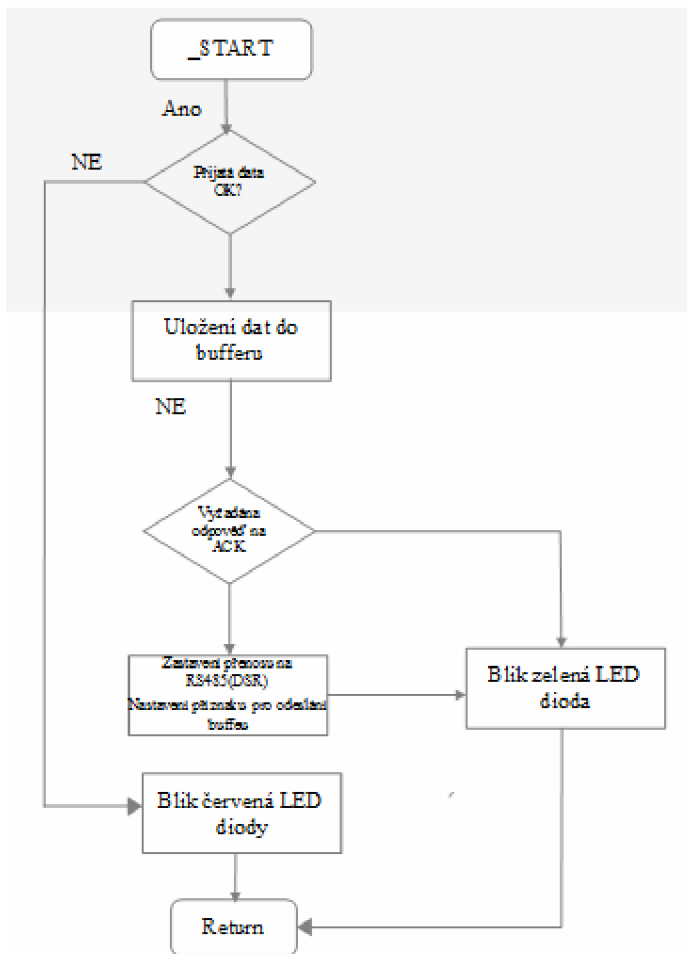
_START

Ano

NE

Přijatá data OK?

Uložení dat do bufferu

NE

Vyžádána odpověď na ACK

Zastavení přenosu na RS485(DSR)
Nastavení příznaku pro odeslání buffeu

Blik zelená LED dioda

Blik červená LED diody

Return